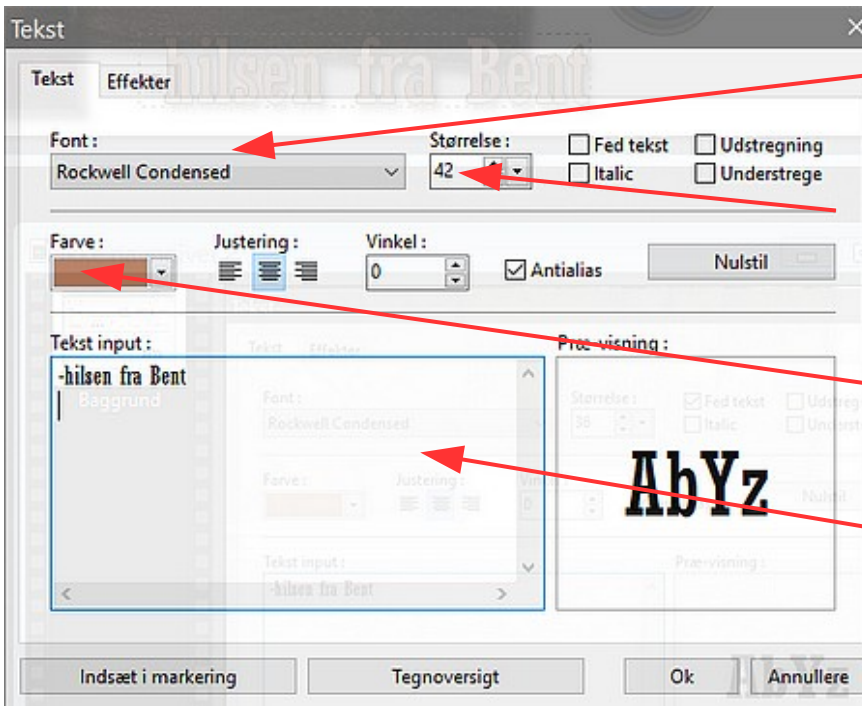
Tekst

-hilsen fra Bent

Tekst Effekter

Font :
Rockwell Condensed

Størrelse :
42

Fed tekst
Italic
Udstregning
Understrege

Farve :
Justering :
Vinkel :
0
Antialias
Nulstil

Tekst input :
-hilsen fra Bent

Præ-visning :
AbYz

Baggrund

Tekst Effekter
Font :
Rockwell Condensed
Størrelse :
36
Fed tekst
Italic
Farve :
Justering :
Nulstil
Tekst input :
-hilsen fra Bent
Præ-visning :

Indsæt i markering
Tegnoversigt
Ok
Annullere
AbYz